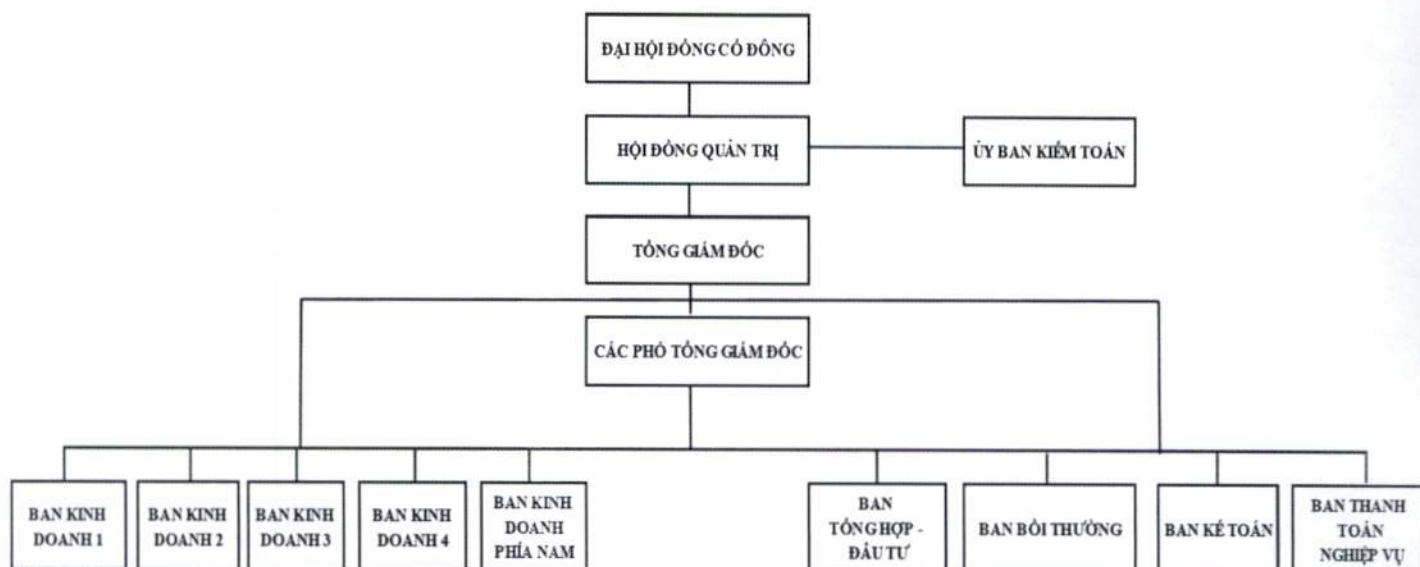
ĐẠI HỘI ĐỒNG CỔ ĐÔNG

HỘI ĐỒNG QUẢN TRỊ

ỦY BAN KIỂM TOÁN

TỔNG GIÁM ĐỐC

CÁC PHÓ TỔNG GIÁM ĐỐC

BAN KINH DOANH 1

BAN KINH DOANH 2

BAN KINH DOANH 3

BAN KINH DOANH 4

BAN KINH DOANH PHÍA NAM

BAN TỔNG HỢP - ĐẦU TƯ

BAN BỒI THƯỜNG

BAN KẾ TOÁN

BAN THANH TOÁN NGHIỆP VỤ